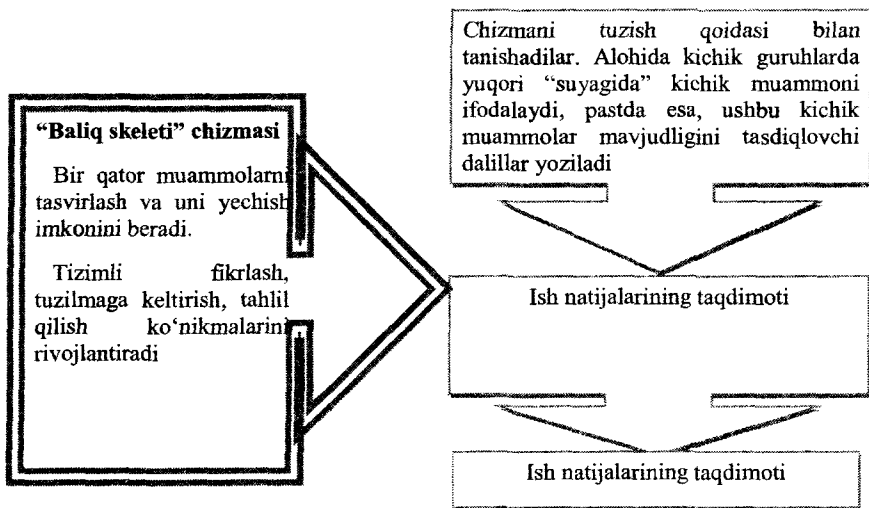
"Baliq skeleti" chizmasi

Bir qator muammolarni tasvirlash va uni yechish imkonini beradi.

Tizimli fikrlash, tuzilmaga keltirish, tahlil qilish ko'nikmalarini rivojlantiradi

Chizmani tuzish qoidasi bilan tanishadilar. Alohida kichik guruhlarda yuqori "suyagida" kichik muammoni ifodalaydi, pastda esa, ushbu kichik muammolar mavjudligini tasdiqlovchi dalillar yoziladi

Ish natijalarining taqdimoti

Ish natijalarining taqdimoti